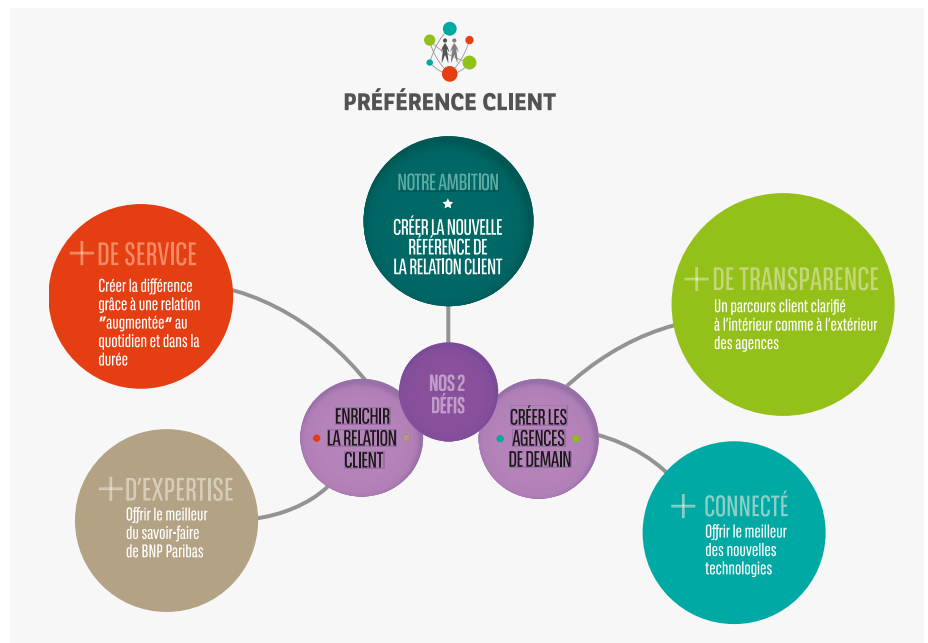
PRÉFÉRENCE CLIENT

NOTRE AMBITION

CRÉER LA NOUVELLE RÉFÉRENCE DE LA RELATION CLIENT

+ DE SERVICE
Créer la différence grâce à une relation "augmentée" au quotidien et dans la durée

+ DE TRANSPARENCE
Un parcours client clarifié à l'intérieur comme à l'extérieur des agences

NOS 2 DÉFIS

ENRICHIR LA RELATION CLIENT

CRÉER LES AGENCES DE DEMAIN

+ D'EXPERTISE
Offrir le meilleur du savoir-faire de BNP Paribas

+ CONNECTÉ
Offrir le meilleur des nouvelles technologies